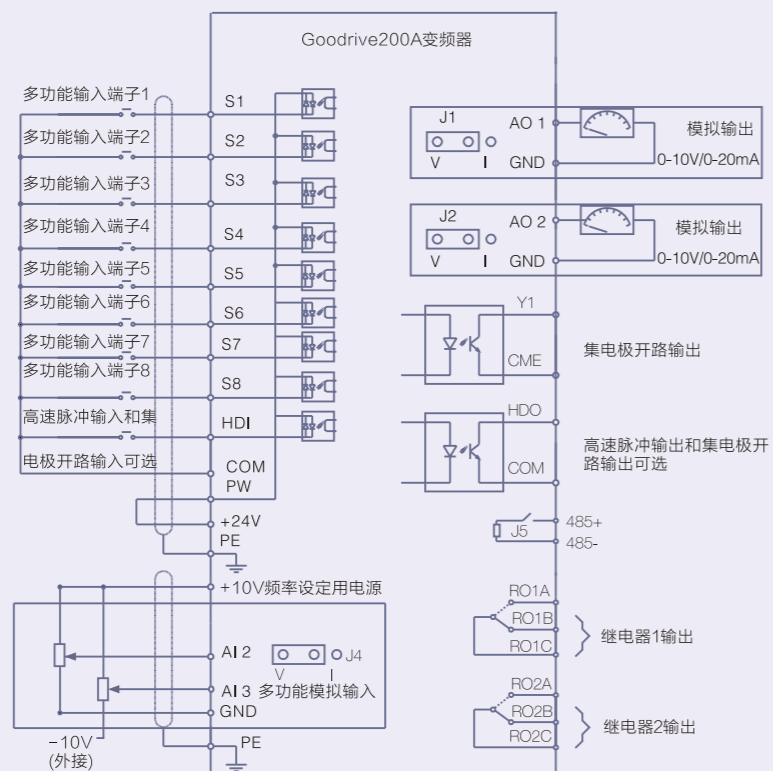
Goodrive200A变频器

多功能输入端子1
S1
多功能输入端子2
S2
多功能输入端子3
S3
多功能输入端子4
S4
多功能输入端子5
S5
多功能输入端子6
S6
多功能输入端子7
S7
多功能输入端子8
S8
高速脉冲输入和集电极开路输入可选
HDI
COM
PW
+24V
PE
+10V频率设定用电源
AI 2
V I J4
AI 3 多功能模拟输入
GND
PE
−10V
(外接)

J1
V I
AO 1
GND
模拟输出
0-10V/0-20mA

J2
V I
AO 2
GND
模拟输出
0-10V/0-20mA

Y1
CME
集电极开路输出

HDO
COM
高速脉冲输出和集电极开路输出可选

J5
485+
485-

RO1A
RO1B
RO1C
继电器1输出

RO2A
RO2B
RO2C
继电器2输出